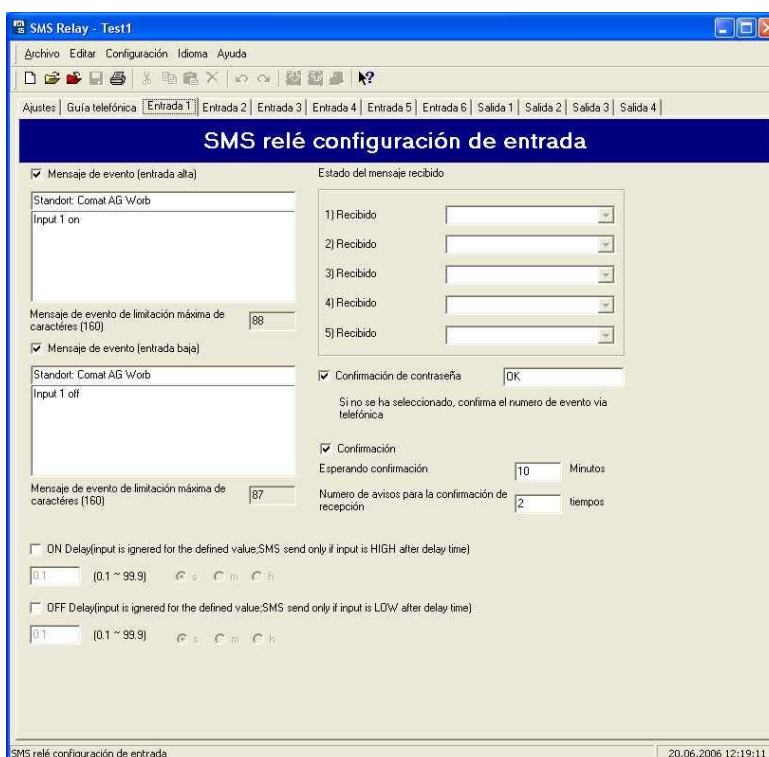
SMS Relay - Test1

Archivo Editar Configuración Idioma Ayuda

Ajustes | Guía telefónica | Entrada 1 | Entrada 2 | Entrada 3 | Entrada 4 | Entrada 5 | Entrada 6 | Salida 1 | Salida 2 | Salida 3 | Salida 4

SMS relé configuración de entrada

Mensaje de evento (entrada alta)

Standort: Comat AG Worb

Input 1 on

Mensaje de evento de limitación máxima de caractéres (160) 88

Mensaje de evento (entrada baja)

Standort: Comat AG Worb

Input 1 off

Mensaje de evento de limitación máxima de caractéres (160) 87

Estado del mensaje recibido

1) Recibido

2) Recibido

3) Recibido

4) Recibido

5) Recibido

Confirmación de contraseña OK

Si no se ha seleccionado, confirma el numero de evento via telefónica

Confirmación

Esperando confirmación 10 Minutos

Numero de avisos para la confirmación de recepción 2 tiempos

ON Delay(input is ignered for the defined value;SMS send only if input is HIGH after delay time)

0.1 (0.1 ~ 99.9) s m h

OFF Delay(input is ignered for the defined value;SMS send only if input is LOW after delay time)

0.1 (0.1 ~ 99.9) s m h

SMS relé configuración de entrada

20.06.2006 12:19:11